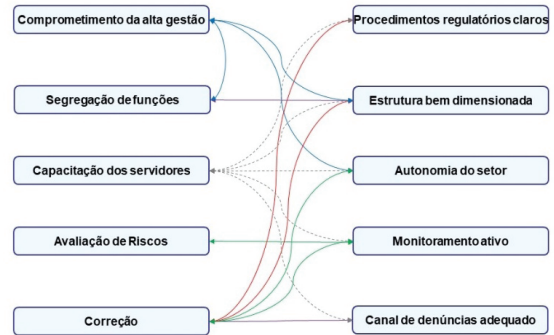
Comprometimento da alta gestão

Segregação de funções

Capacitação dos servidores

Avaliação de Riscos

Correção

Procedimentos regulatórios claros

Estrutura bem dimensionada

Autonomia do setor

Monitoramento ativo

Canal de denúncias adequado